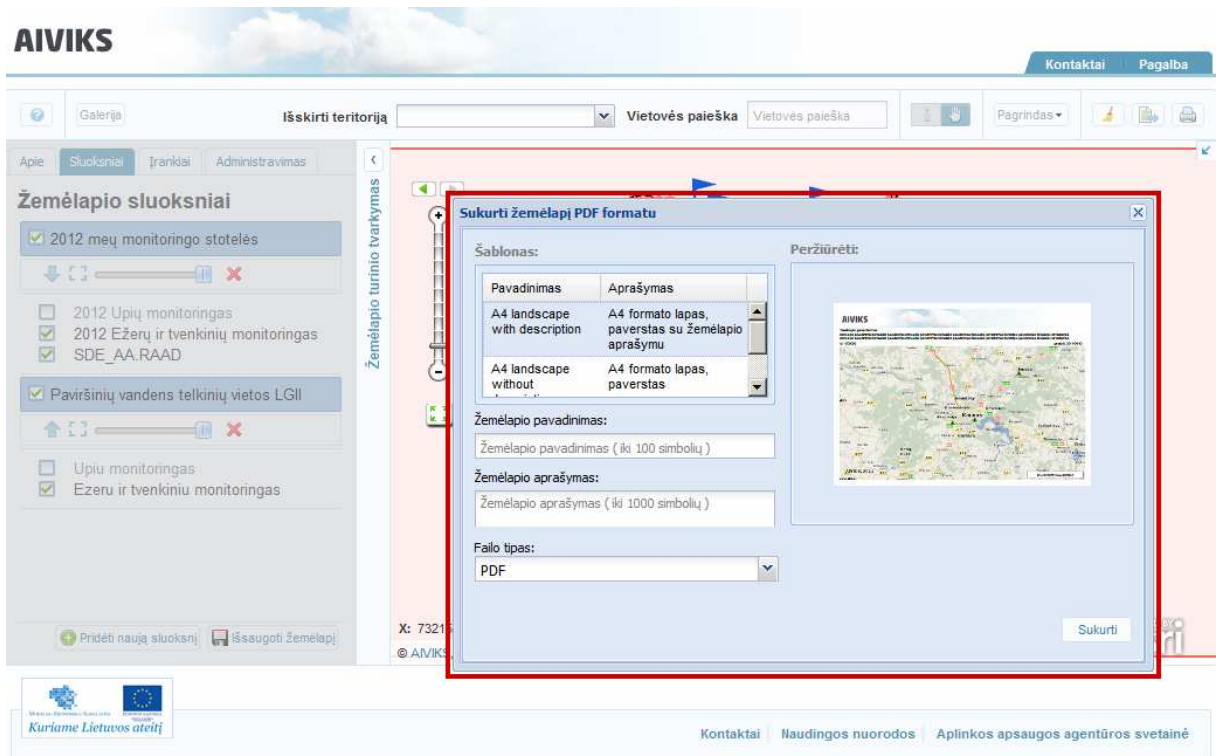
AIVIKS

Kontaktai Pagalba

Galerija Išskirti teritoriją Vietovės paieška Vietovės paieška Pagrindas

Apie Sluoksniai Įrankiai Administravimas

Žemėlapio sluoksniai

2012 meų monitoringo stotelės

2012 Upių monitoringas
2012 Ežerų ir tvenkinių monitoringas
SDE_AA.RAAD

Paviršinių vandens telkinių vietos LGII

Upiu monitoringas
Ezeru ir tvenkiniu monitoringas

Pridėti naują sluoksnį Išsaugoti žemėlapį

Žemėlapio turinio tvarkymas

X: 7321

© AIVIKS

Sukurti žemėlapį PDF formatu

Šablonas:

| Pavadinimas | Aprašymas |
|---|---|
| A4 landscape with description | A4 formato lapas, paverstas su žemėlapio aprašymu |
| A4 landscape without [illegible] | A4 formato lapas, paverstas |

Peržiūrėti:

AIVIKS

Žemėlapio pavadinimas:
Žemėlapio pavadinimas ( iki 100 simbolių )

Žemėlapio aprašymas:
Žemėlapio aprašymas ( iki 1000 simbolių )

Failo tipas:
PDF

Sukurti

Kuriame Lietuvos ateitį

Kontaktai Naudingos nuorodos Aplinkos apsaugos agentūros svetainė